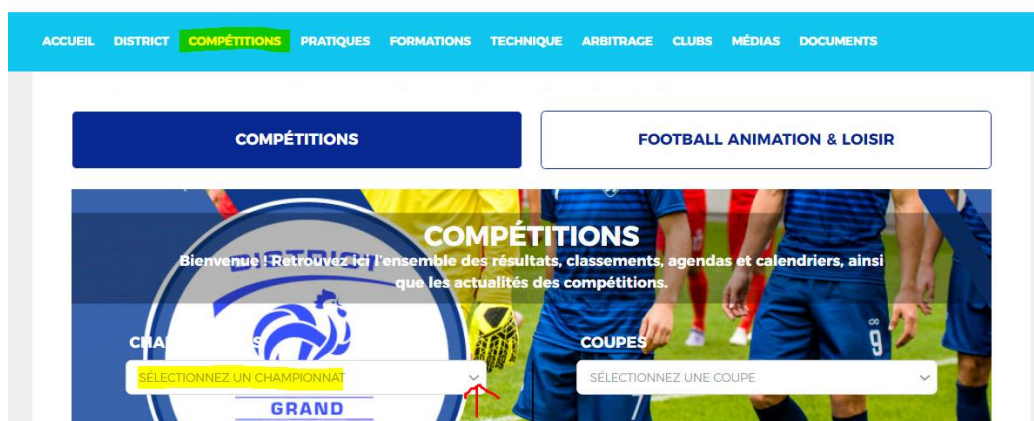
ACCUEIL DISTRICT COMPÉTITIONS PRATIQUES FORMATIONS TECHNIQUE ARBITRAGE CLUBS MÉDIAS DOCUMENTS

COMPÉTITIONS

FOOTBALL ANIMATION & LOISIR

DISTRICT

COMPÉTITIONS

Bienvenue ! Retrouvez ici l'ensemble des résultats, classements, agendas et calendriers, ainsi que les actualités des compétitions.

CHA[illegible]S

SÉLECTIONNEZ UN CHAMPIONNAT

COUPES

SÉLECTIONNEZ UNE COUPE

GRAND